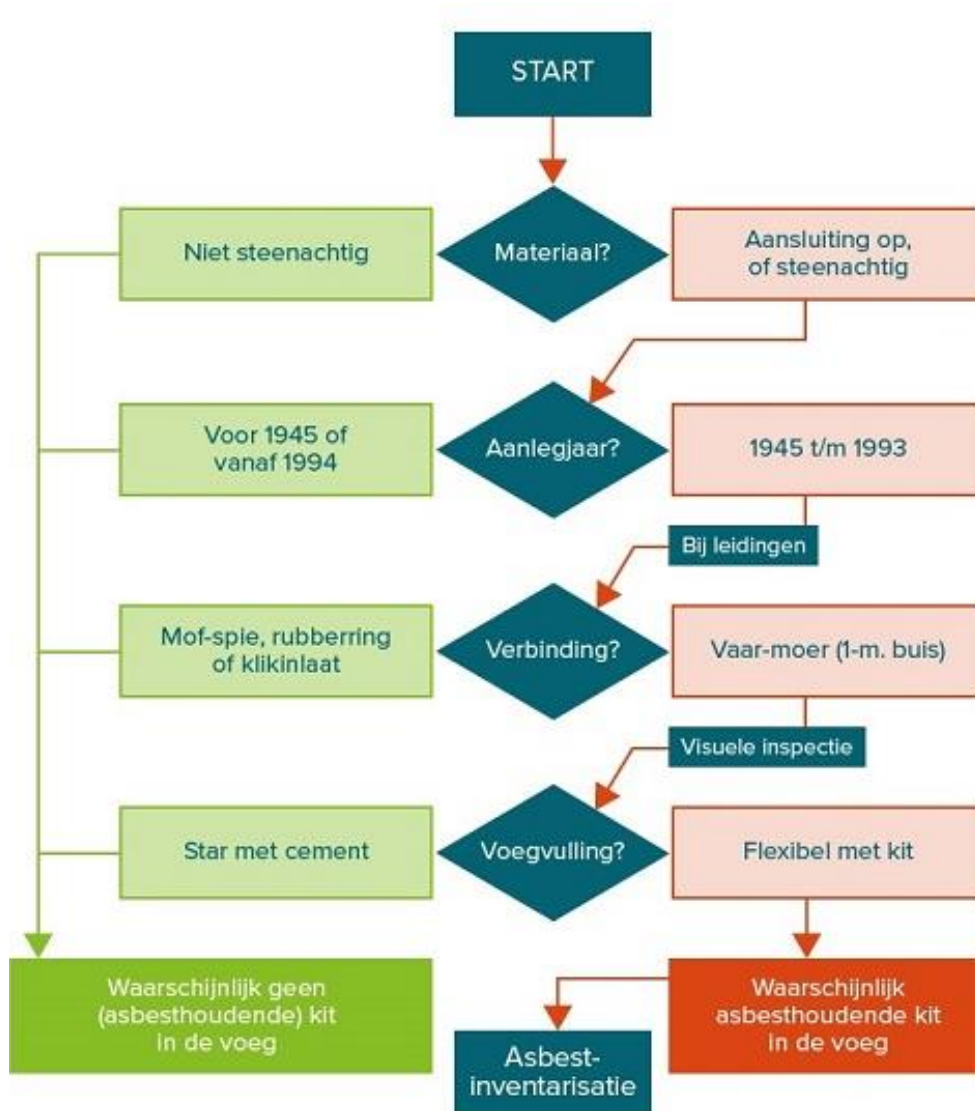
START

Niet steenachtig

Materiaal?

Aansluiting op, of steenachtig

Voor 1945 of vanaf 1994

Aanlegjaar?

1945 t/m 1993

Bij leidingen

Mof-spie, rubberring of klikinlaat

Verbinding?

Vaar-moer (1-m. buis)

Visuele inspectie

Star met cement

Voegvulling?

Flexibel met kit

Waarschijnlijk geen (asbesthoudende) kit in de voeg

Waarschijnlijk asbesthoudende kit in de voeg

Asbest-inventarisatie